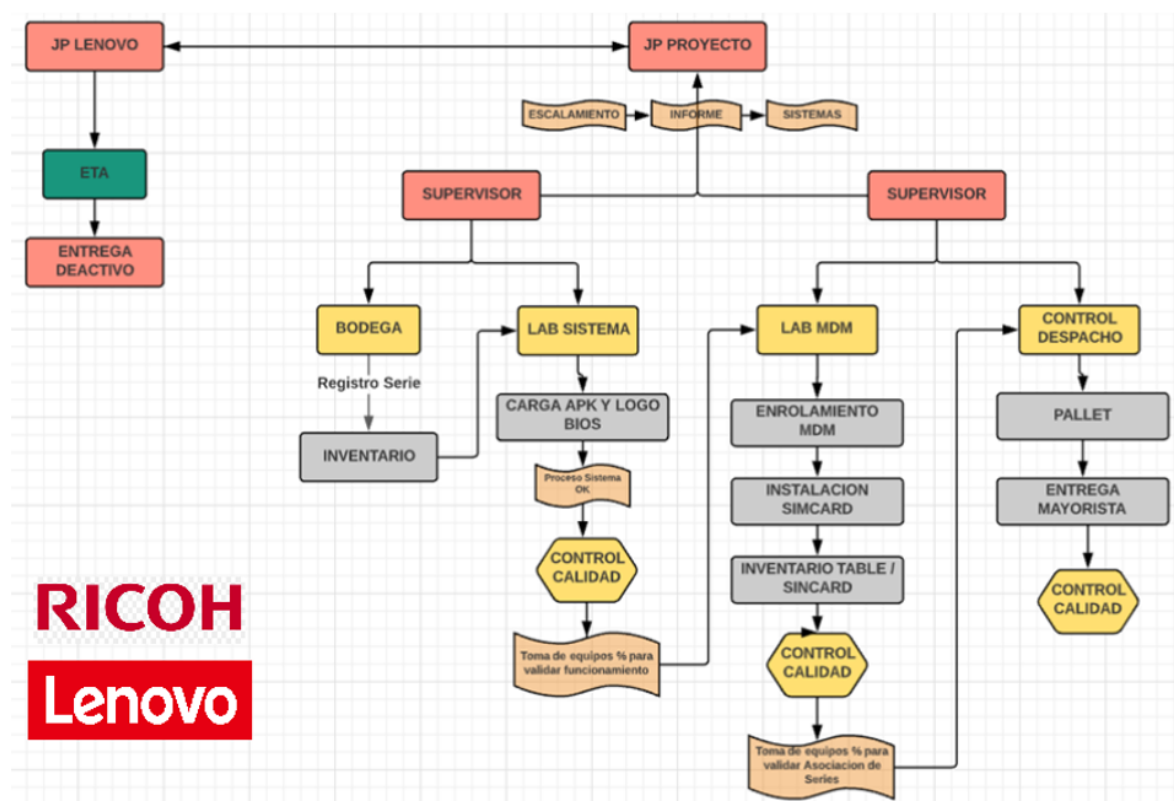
JP LENOVO

JP PROYECTO

ESCALAMIENTO

INFORME

SISTEMAS

ETA

ENTREGA DEACTIVO

SUPERVISOR

SUPERVISOR

BODEGA

Registro Serie

INVENTARIO

LAB SISTEMA

CARGA APK Y LOGO BIOS

Proceso Sistema OK

CONTROL CALIDAD

Toma de equipos % para validar funcionamiento

LAB MDM

ENROLAMIENTO MDM

INSTALACION SIMCARD

INVENTARIO TABLE / SINCARD

CONTROL CALIDAD

Toma de equipos % para validar Asociacion de Series

CONTROL DESPACHO

PALLET

ENTREGA MAYORISTA

CONTROL CALIDAD

RICOH

Lenovo